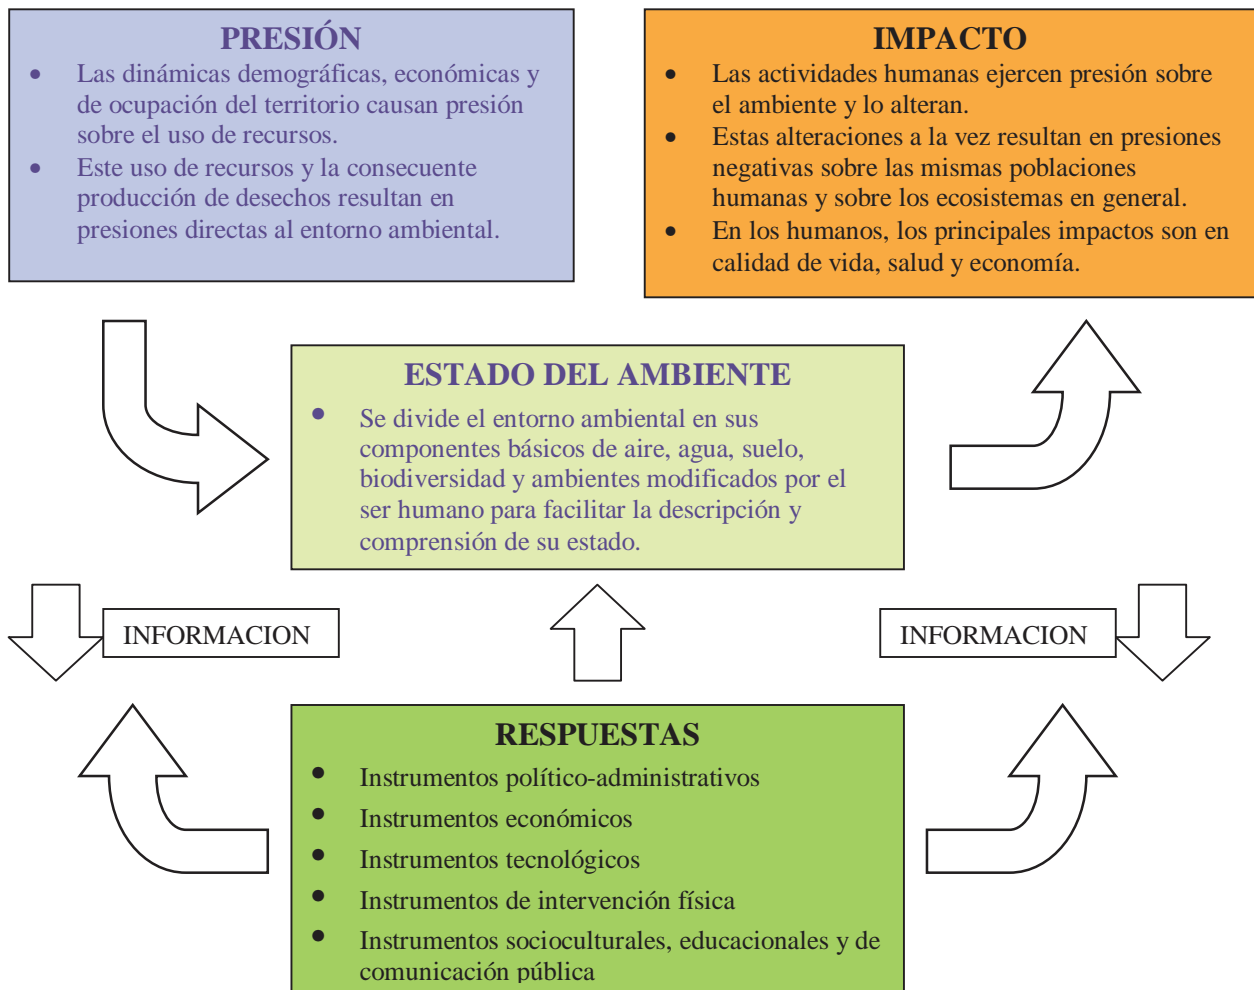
PRESIÓN

- Las dinámicas demográficas, económicas y de ocupación del territorio causan presión sobre el uso de recursos.
- Este uso de recursos y la consecuente producción de desechos resultan en presiones directas al entorno ambiental.

IMPACTO

- Las actividades humanas ejercen presión sobre el ambiente y lo alteran.
- Estas alteraciones a la vez resultan en presiones negativas sobre las mismas poblaciones humanas y sobre los ecosistemas en general.
- En los humanos, los principales impactos son en calidad de vida, salud y economía.

ESTADO DEL AMBIENTE

- Se divide el entorno ambiental en sus componentes básicos de aire, agua, suelo, biodiversidad y ambientes modificados por el ser humano para facilitar la descripción y comprensión de su estado.

INFORMACION

INFORMACION

RESPUESTAS

- Instrumentos político-administrativos
- Instrumentos económicos
- Instrumentos tecnológicos
- Instrumentos de intervención física
- Instrumentos socioculturales, educacionales y de comunicación pública